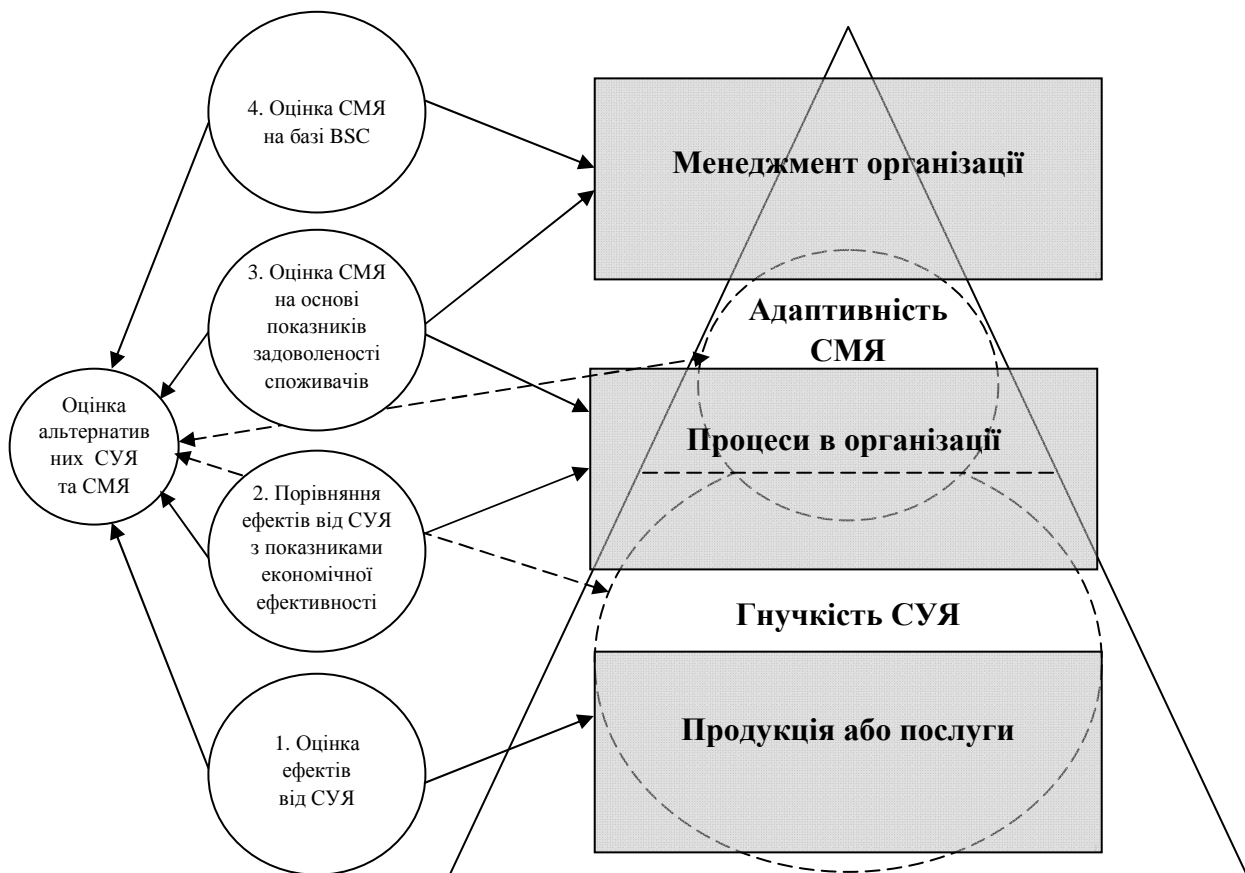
4. Оцінка СМЯ на базі BSC

3. Оцінка СМЯ на основі показників задоволеності споживачів

Оцінка альтернатив них СУЯ та СМЯ

2. Порівняння ефектів від СУЯ з показниками економічної ефективності

1. Оцінка ефектів від СУЯ

Менеджмент організації

Адаптивність СМЯ

Процеси в організації

Гнучкість СУЯ

Продукція або послуги